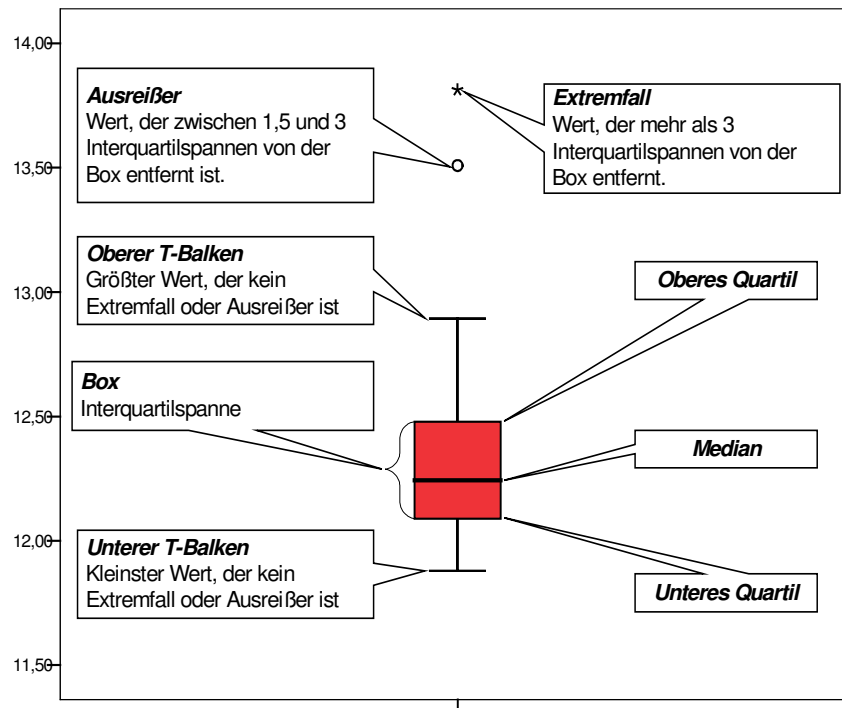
14,00

13,50

13,00

12,50

12,00

11,50

***Ausreißer***
Wert, der zwischen 1,5 und 3 Interquartilspannen von der Box entfernt ist.

*

***Extremfall***
Wert, der mehr als 3 Interquartilspannen von der Box entfernt.

***Oberer T-Balken***
Größter Wert, der kein Extremfall oder Ausreißer ist

***Oberes Quartil***

***Box***
Interquartilspanne

***Median***

***Unterer T-Balken***
Kleinster Wert, der kein Extremfall oder Ausreißer ist

***Unteres Quartil***